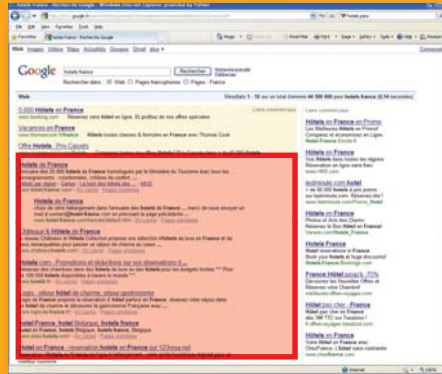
hotels france - Recherche Google - Windows Internet Explorer provided by Yahoo!

Fichier Edition Affichage Favoris Outils ?

Favoris | hotels france - Recherche Google

Web Images Vidéos Maps Actualités Groupes Gmail plus

Google hotels france Rechercher

Rechercher dans : Web Pages francophones Pages : France

Web Résultats 1 - 10 sur un total d'environ 48 300 000 pour hotels france (0,14 secondes)

5,000 Hôtels en France

Vacances en France

Offre Hôtels

Liens commerciaux

Hotels de France

Hôtels en France

Château & Hôtels de France

Hotels.com - Promotions et réductions sur vos réservations d...

Hotel en France

Hôtels en France en Promo

Hotels en France

lastminute.com Hotel

Hotels France

France Hôtel jusqu'à -70%

Hôtel pas cher - France

Hotels en France

Internet